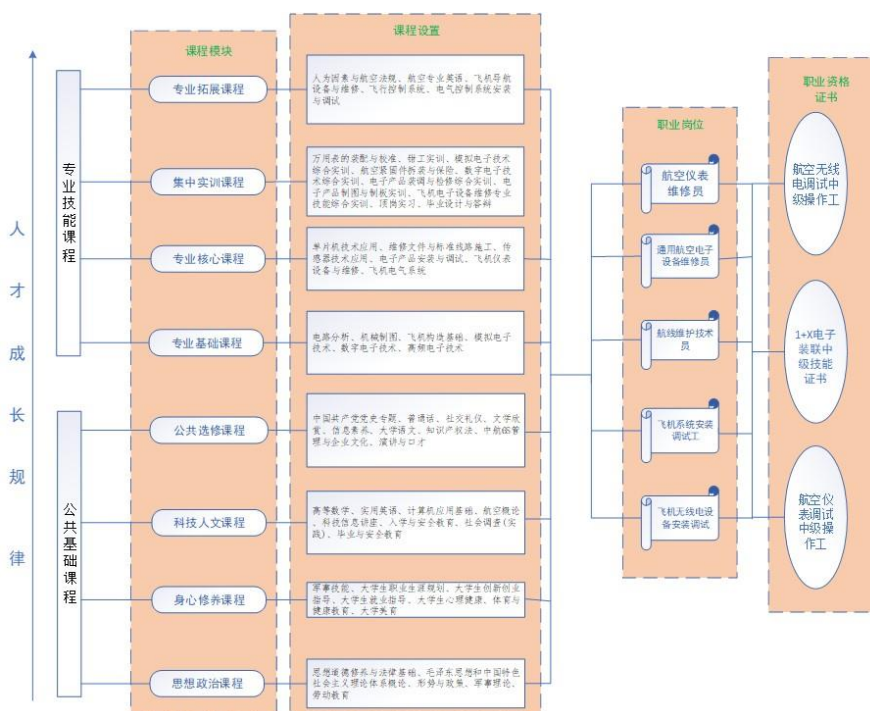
人才成长规律

专业技能课程

公共基础课程

课程模块

专业拓展课程

集中实训课程

专业核心课程

专业基础课程

公共选修课程

科技人文课程

身心修养课程

思想政治课程

课程设置

人为因素与航空法规、航空专业英语、飞机导航设备与维修、飞行控制系统、电气控制系统安装与调试

万用表的装配与校准、钳工实训、模拟电子技术综合实训、航空紧固件拆装与保险、数字电子技术综合实训、电子产品装调与检修综合实训、电子产品制图与制板实训、飞机电子设备维修专业技能综合实训、顶岗实习、毕业设计与答辩

单片机技术应用、维修文件与标准线路施工、传感器技术应用、电子产品安装与调试、飞机仪表设备与维修、飞机电气系统

电路分析、机械制图、飞机构造基础、模拟电子技术、数字电子技术、高频电子技术

中国共产党党史专题、普通话、社交礼仪、文学欣赏、信息素养、大学语文、知识产权法、中航航管理与企业文化、演讲与口才

高等数学、实用英语、计算机应用基础、航空概论、科技态动课堂、人学与安全教育、社会调查(实践)、毕业与安全教育

军事技能、大学生职业生涯规划、大学生创新创业指导、大学生就业指导、大学生心理健康、体育与健康教育、大学美育

思想道德修养与法律基础、毛泽东思想和中国特色社会主义理论体系概论、形势与政策、军事理论、劳动教育

职业岗位

航空仪表维修员

通用航空电子设备维修员

航线维护技术员

飞机系统安装调试工

飞机无线电设备安装调试

职业资格证书

航空无线电调试中级操作工

1+X电子装联中级技能证书

航空仪表调试中级操作工